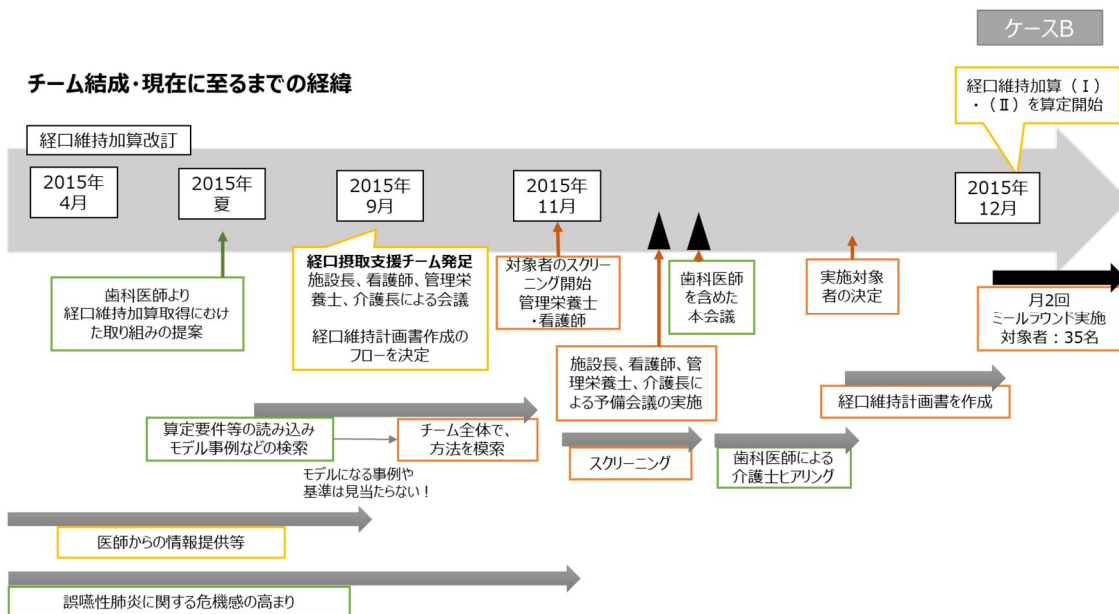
ケースB

チーム結成・現在に至るまでの経緯

経口維持加算（Ⅰ）・（Ⅱ）を算定開始

経口維持加算改訂

2015年 4月

2015年 夏

2015年 9月

2015年 11月

2015年 12月

歯科医師より経口維持加算取得にむけた取り組みの提案

経口摂取支援チーム発足
施設長、看護師、管理栄養士、介護長による会議

経口維持計画書作成のフローを決定

対象者のスクリーニング開始
管理栄養士・看護師

歯科医師を含めた本会議

実施対象者の決定

月2回ミールラウンド実施
対象者：35名

施設長、看護師、管理栄養士、介護長による予備会議の実施

経口維持計画書を作成

算定要件等の読み込み
モデル事例などの検索

チーム全体で、方法を模索

モデルになる事例や基準は見当たらない！

スクリーニング

歯科医師による介護士ヒアリング

医師からの情報提供等

誤嚥性肺炎に関する危機感の高まり